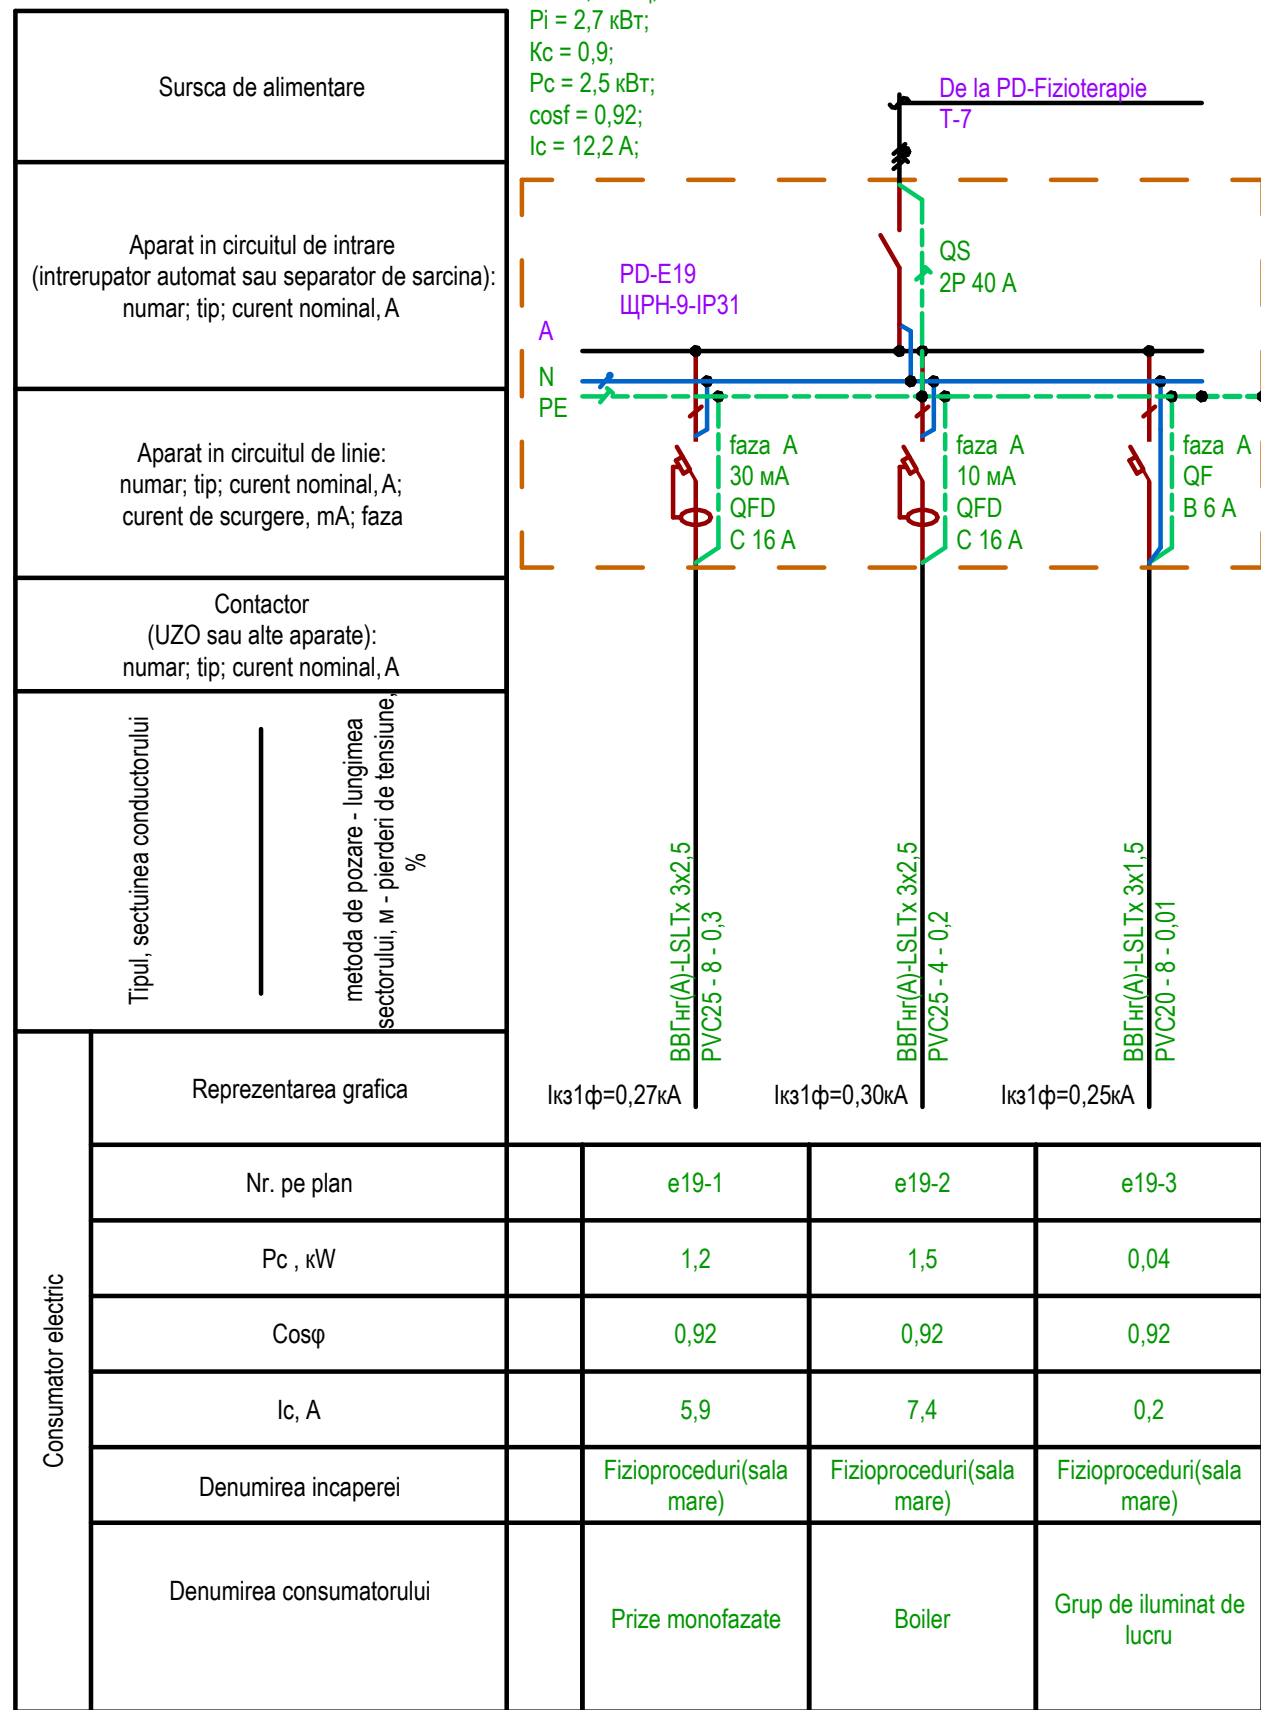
Sursca de alimentare

Pi = 2,7 кВт;
Кс = 0,9;
Pc = 2,5 кВт;
cosf = 0,92;
Ic = 12,2 A;

De la PD-Fizioterapie
T-7

Aparat in circuitul de intrare (intrerupator automat sau separator de sarcina): numar; tip; curent nominal, A

QS
2P 40 A

PD-E19
ЩРН-9-IP31

A
N
PE

Aparat in circuitul de linie: numar; tip; curent nominal, A; curent de scurgere, mA; faza

faza A
30 мА
QFD
C 16 A

faza A
10 мА
QFD
C 16 A

faza A
QF
B 6 A

Contactor (UZO sau alte aparate): numar; tip; curent nominal, A

Tipul, sectuinea conductorului

metoda de pozare - lungimea sectorului, м - pierderi de tensiune, %

ВВГнг(A)-LSLTx 3x2,5
PVC25 - 8 - 0,3

ВВГнг(A)-LSLTx 3x2,5
PVC25 - 4 - 0,2

ВВГнг(A)-LSLTx 3x1,5
PVC20 - 8 - 0,01

Consumator electric

Reprezentarea grafica

Iкз1ф=0,27кА
Iкз1ф=0,30кА
Iкз1ф=0,25кА

| Nr. pe plan | | e19-1 | e19-2 | e19-3 |
|---|---|---|---|---|
| Pc , кW | | 1,2 | 1,5 | 0,04 |
| Cosφ | | 0,92 | 0,92 | 0,92 |
| Ic, A | | 5,9 | 7,4 | 0,2 |
| Denumirea incaperei | | Fizioproceduri(sala mare) | Fizioproceduri(sala mare) | Fizioproceduri(sala mare) |
| Denumirea consumatorului | | Prize monofazate | Boiler | Grup de iluminat de lucru |